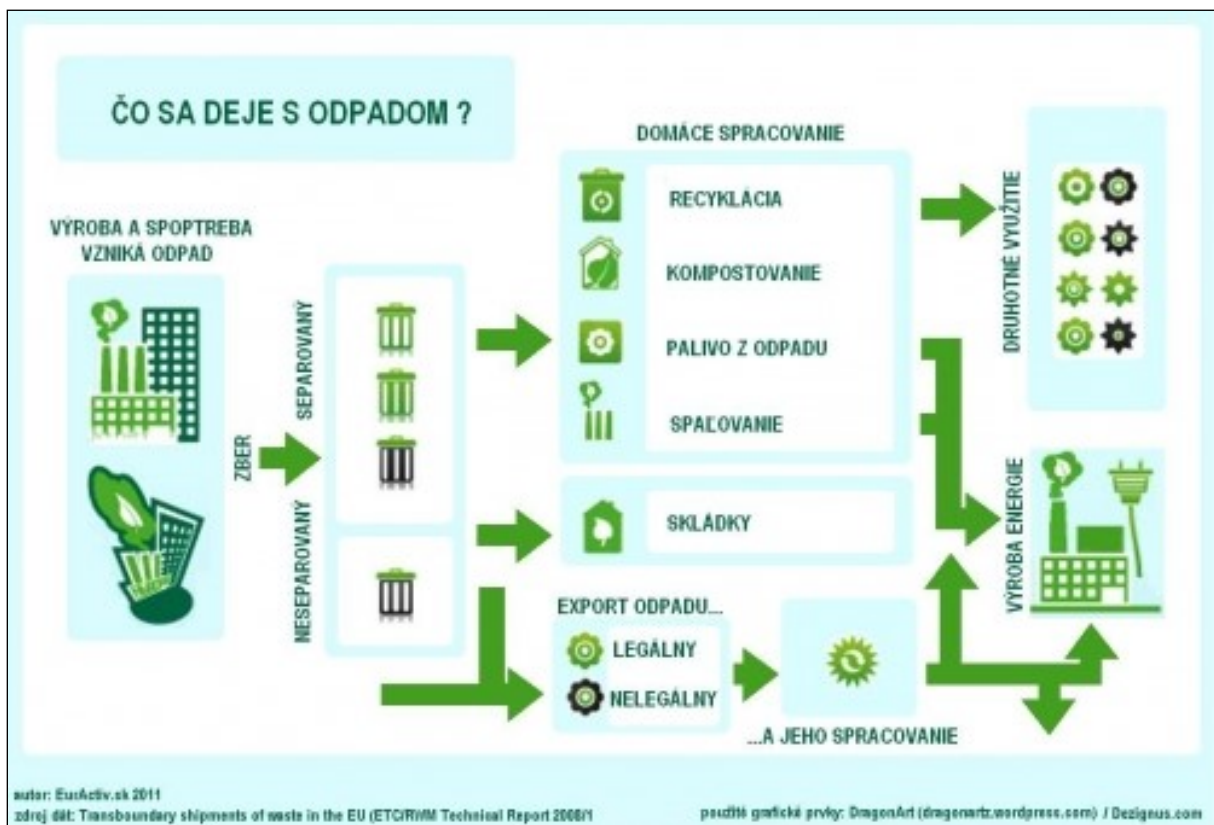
ČO SA DEJE S ODPADOM ?

VÝROBA A SPOTREBA VZNIKÁ ODPAD

ZBER

SEPAROVANÝ

NESEPAROVANÝ

DOMÁCE SPRACOVANIE

RECYKLÁCIA

KOMPOSTOVANIE

PALIVO Z ODPADU

SPAĽOVANIE

SKLÁDKY

DRUHOTNÉ VYUŽITIE

VÝROBA ENERGIE

EXPORT ODPADU...

LEGÁLNY

NELEGÁLNY

...A JEHO SPRACOVANIE

autor: EurActiv.sk 2011
zdroj dát: Transboundary shipments of waste in the EU (ETC/RWM Technical Report 2008/1

použité grafické prvky: DragonArt (dragonartz.wordpress.com) / Dezignus.com